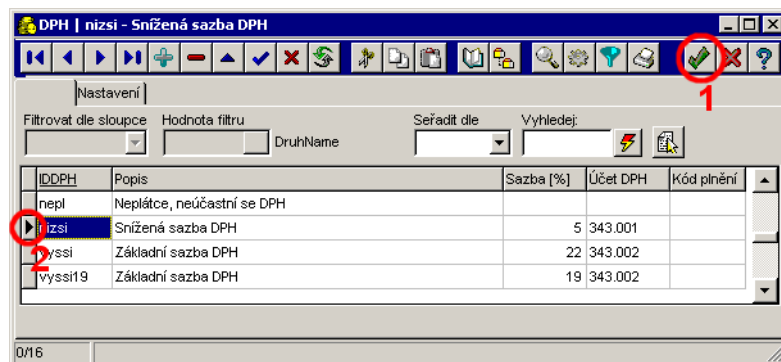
DPH | nizsi - Snížená sazba DPH

1

Nastavení

Filtrovat dle sloupce

Hodnota filtru

DruhName

Seřadit dle

Vyhledej:

| IDDPH | Popis | Sazba [%] | Účet DPH | Kód plnění |
|---|---|---|---|---|
| nepl | Neplátce, neúčastní se DPH | | | |
| nizsi | Snížená sazba DPH | 5 | 343.001 | |
| vyssi | Základní sazba DPH | 22 | 343.002 | |
| vyssi19 | Základní sazba DPH | 19 | 343.002 | |

2

0/16